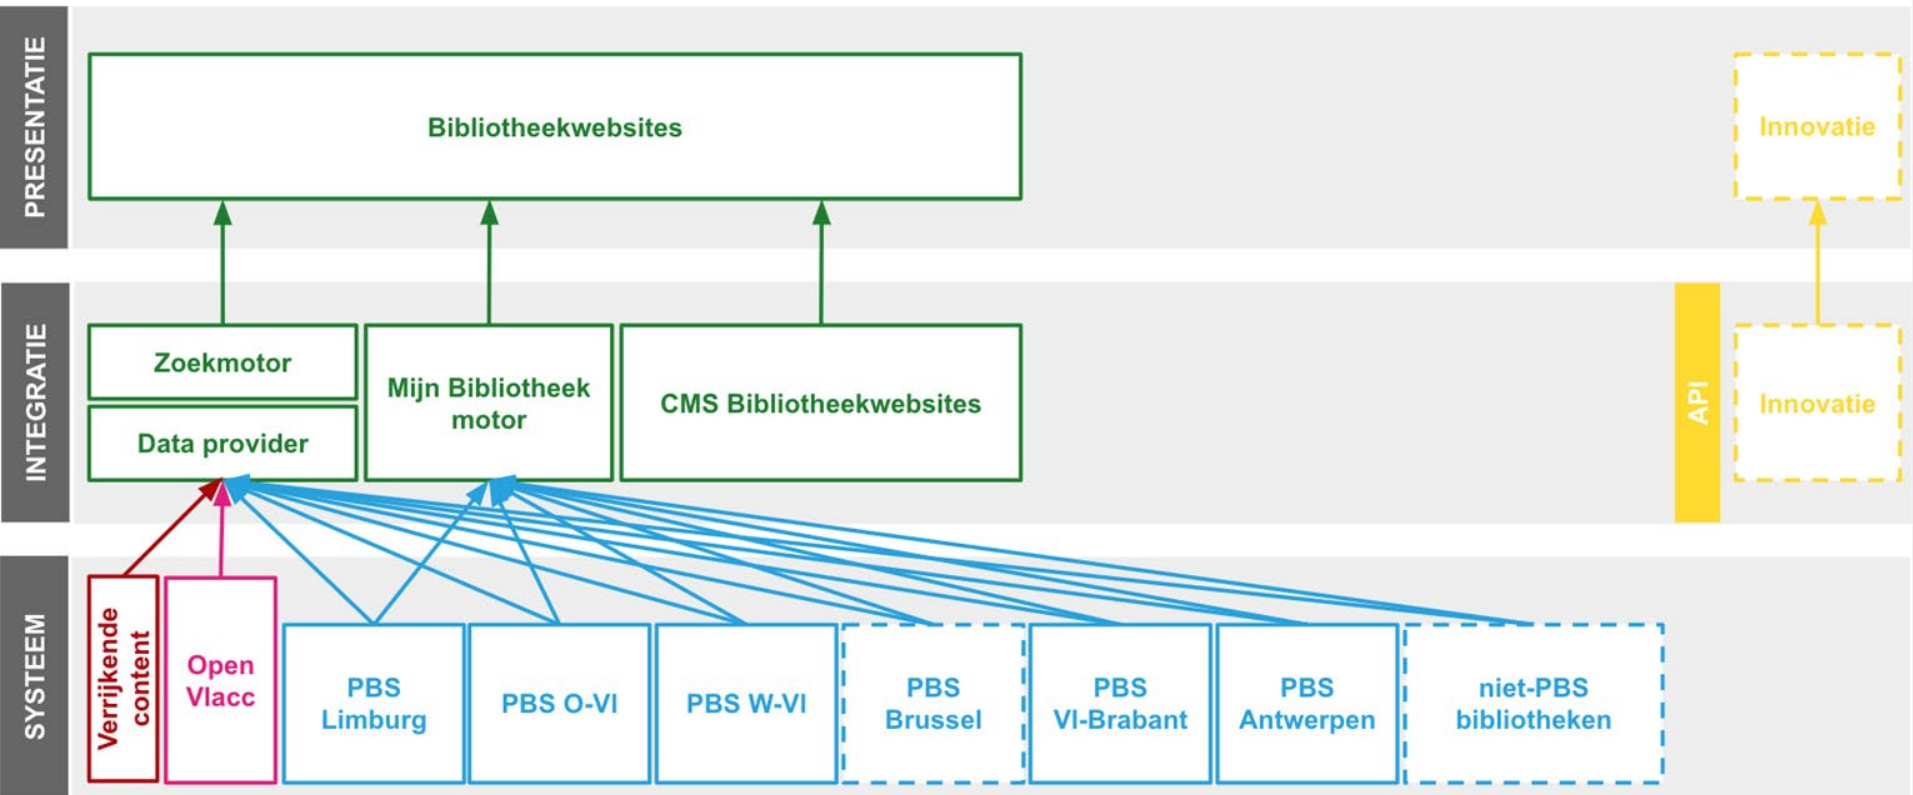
PRESENTATIE

Bibliotheekwebsites

Innovatie

INTEGRATIE

Zoekmotor

Data provider

Mijn Bibliotheek motor

CMS Bibliotheekwebsites

API

Innovatie

SYSTEEM

Verrijkende content

Open Vlacc

PBS Limburg

PBS O-Vl

PBS W-Vl

PBS Brussel

PBS Vl-Brabant

PBS Antwerpen

niet-PBS bibliotheken